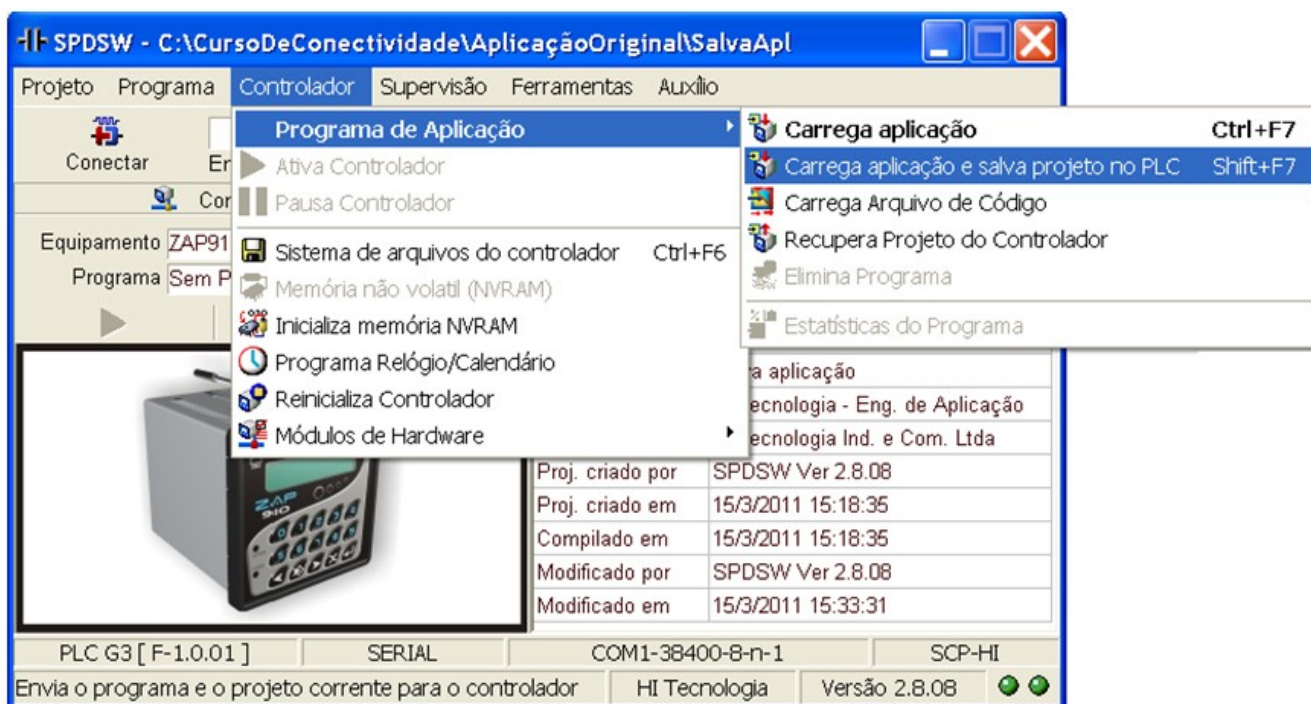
SPDSW - C:\CursoDeConectividade\AplicaçãoOriginal\SalvaApl

Projeto Programa Controlador Supervisão Ferramentas Auxílio

Conectar Er

Cor

Equipamento ZAP91
Programa Sem P

Programa de Aplicação
Ativa Controlador
Pausa Controlador
Sistema de arquivos do controlador Ctrl+F6
Memória não volatil (NVRAM)
Inicializa memória NVRAM
Programa Relógio/Calendário
Reinicializa Controlador
Módulos de Hardware

Carrega aplicação Ctrl+F7
Carrega aplicação e salva projeto no PLC Shift+F7
Carrega Arquivo de Código
Recupera Projeto do Controlador
Elimina Programa
Estatísticas do Programa

ZAP 910

| | a aplicação |
|---|---|
| | ecnologia - Eng. de Aplicação |
| | ecnologia Ind. e Com. Ltda |
| Proj. criado por | SPDSW Ver 2.8.08 |
| Proj. criado em | 15/3/2011 15:18:35 |
| Compilado em | 15/3/2011 15:18:35 |
| Modificado por | SPDSW Ver 2.8.08 |
| Modificado em | 15/3/2011 15:33:31 |

PLC G3 [ F-1.0.01 ] SERIAL COM1-38400-8-n-1 SCP-HI
Envia o programa e o projeto corrente para o controlador HI Tecnologia Versão 2.8.08